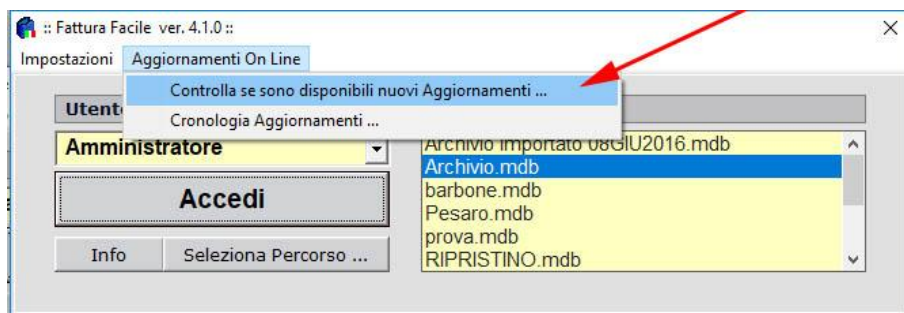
:: Fattura Facile ver. 4.1.0 ::
×
Impostazioni Aggiornamenti On Line
Controlla se sono disponibili nuovi Aggiornamenti ...
Cronologia Aggiornamenti ...
Utent
Amministratore
Accedi
Info
Seleziona Percorso ...
Archivio importato 08GIU2016.mdb
Archivio.mdb
barbone.mdb
Pesaro.mdb
prova.mdb
RIPRISTINO.mdb